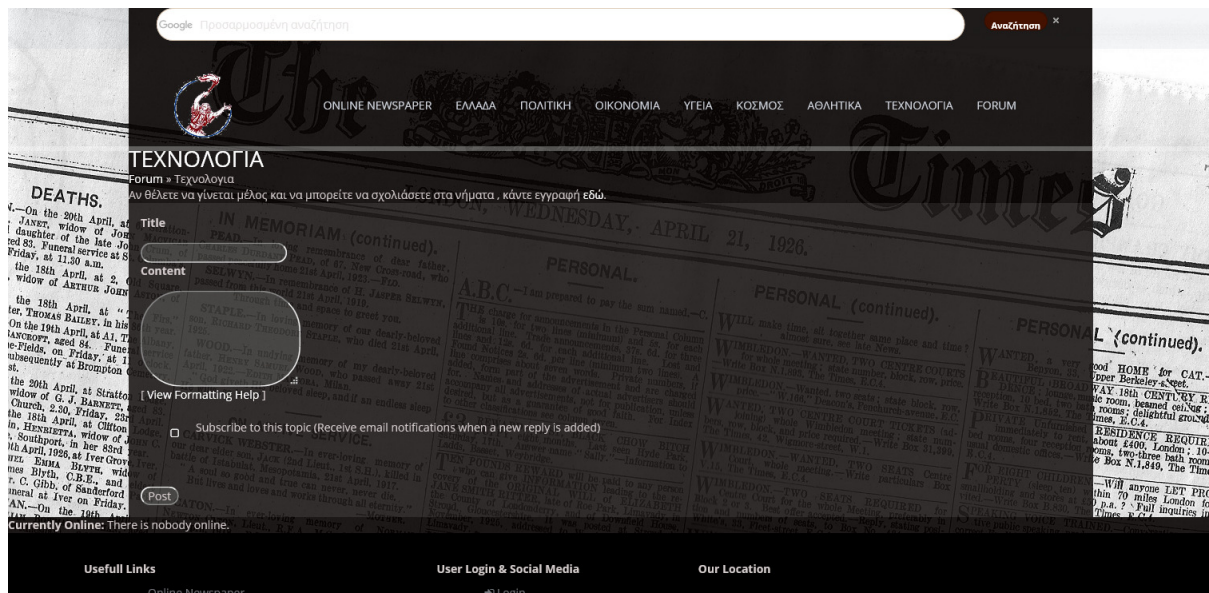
Google Προσαρμοσμένη αναζήτηση

Αναζήτηση ×

ONLINE NEWSPAPER ΕΛΛΑΔΑ ΠΟΛΙΤΙΚΗ ΟΙΚΟΝΟΜΙΑ ΥΓΕΙΑ ΚΟΣΜΟΣ ΑΘΛΗΤΙΚΑ ΤΕΧΝΟΛΟΓΙΑ FORUM

ΤΕΧΝΟΛΟΓΙΑ

Forum » Τεχνολογια

Αν θέλετε να γίνεται μέλος και να μπορείτε να σχολιάσετε στα νήματα , κάντε εγγραφή εδώ.

Title

Content

[ View Formatting Help ]

Subscribe to this topic (Receive email notifications when a new reply is added)

Post

Currently Online: There is nobody online.

Usefull Links

User Login & Social Media

Our Location

DEATHS.

IN MEMORIAM (continued).

WEDNESDAY, APRIL 21, 1926.

PERSONAL.

PERSONAL (continued).

PERSONAL (continued).